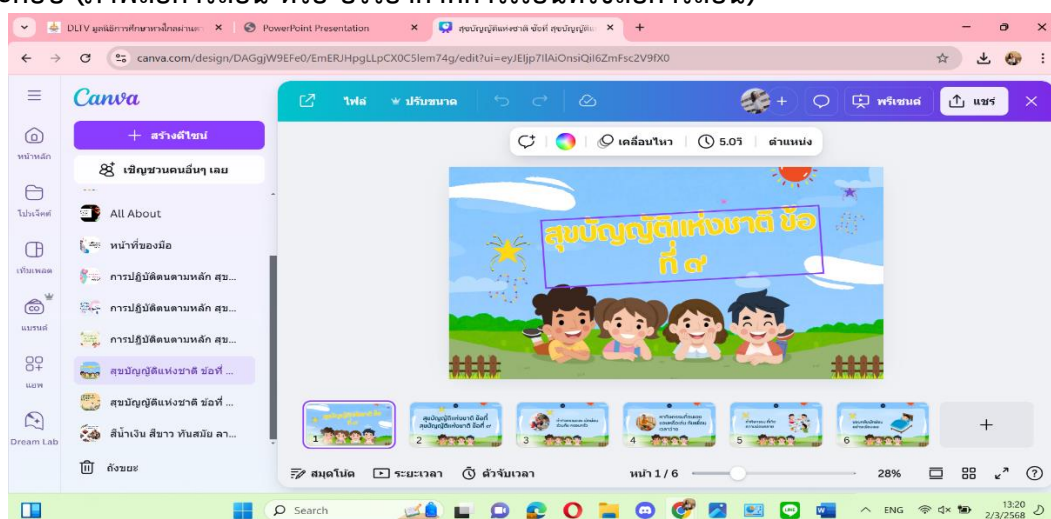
DLTV มูลนิธิการศึกษาทางไกลผ่านดาว ×
PowerPoint Presentation ×
สุขบัญญัติแห่งชาติ ข้อที่ สุขบัญญัติแห่ง ×
canva.com/design/DAGgjW9EFe0/EmERJHpgLLpCX0C5lem74g/edit?ui=eyJEljp7IlAiOnsiQil6ZmFsc2V9fX0

Canva
+ สร้างดีไซน์
เชิญชวนคนอื่นๆ เลย
หน้าหลัก
โปรเจ็คต์
เทมเพลต
แบรนด์
แอพ
Dream Lab
All About
หน้าที่ของมือ
การปฏิบัติตนตามหลัก สุข...
การปฏิบัติตนตามหลัก สุข...
การปฏิบัติตนตามหลัก สุข...
สุขบัญญัติแห่งชาติ ข้อที่ ...
สุขบัญญัติแห่งชาติ ข้อที่ ...
สีน้ำเงิน สีขาว ทันสมัย ลา...
ถังขยะ

ไฟล์ ปรับขนาด
พรีเซนต์ แชร์
เคลื่อนไหว 5.0วิ ตำแหน่ง

สุขบัญญัติแห่งชาติ ข้อที่ ๙

1 2 3 4 5 6 +
สมุดโน้ต ระยะเวลา ตัวจับเวลา หน้า 1 / 6 28%

Search
ENG 13:20 2/3/2568